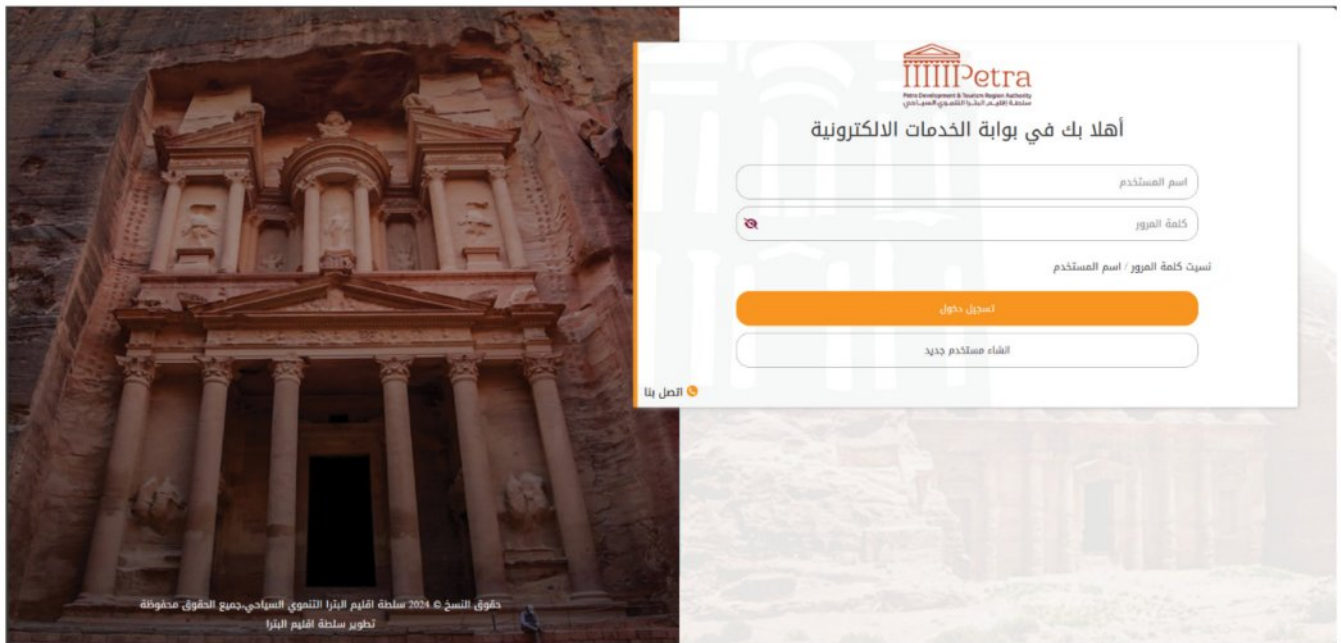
Petra
Petra Development & Tourism Region Authority
سلطة إقليم البترا التنموي السياحي

أهلا بك في بوابة الخدمات الالكترونية

اسم المستخدم

كلمة المرور

نسيت كلمة المرور / اسم المستخدم

تسجيل دخول

انشاء مستخدم جديد

اتصل بنا

حقوق النسخ © 2024 سلطة اقليم البترا التنموي السياحي.جميع الحقوق محفوظة
تطوير سلطة اقليم البترا